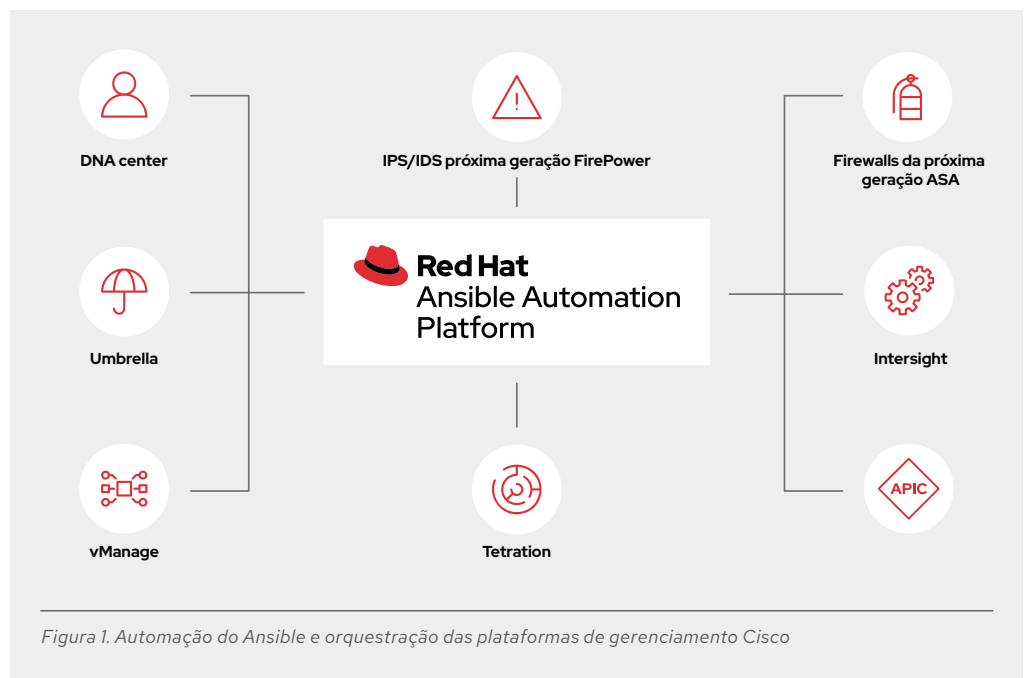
DNA center

IPS/IDS próxima geração FirePower

Firewalls da próxima geração ASA

Red Hat
Ansible Automation
Platform

Umbrella

Intersight

vManage

Tetration

APIC

Figura 1. Automação do Ansible e orquestração das plataformas de gerenciamento Cisco